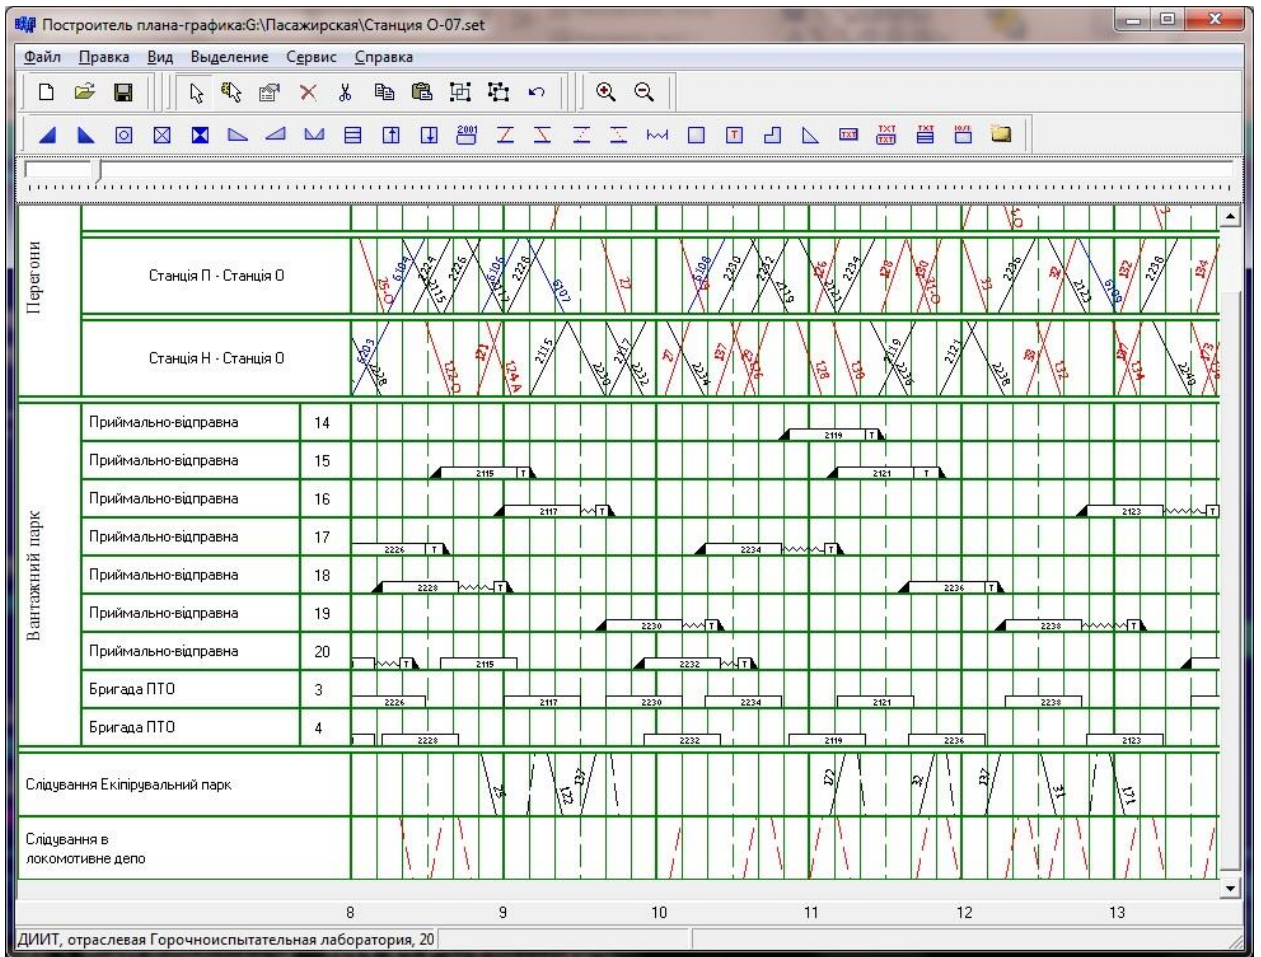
Построитель плана-графика:G:\Пасажирская\Станция О-07.set

Файл Правка Вид Выделение Сервис Справка

Перегони

Станція П - Станція О

Станція Н - Станція О

Вантажний парк

| Приймально-відправна | 14 |
|---|---|
| Приймально-відправна | 15 |
| Приймально-відправна | 16 |
| Приймально-відправна | 17 |
| Приймально-відправна | 18 |
| Приймально-відправна | 19 |
| Приймально-відправна | 20 |
| Бригада ПТО | 3 |
| Бригада ПТО | 4 |

2119 T
2115 T
2121 T
2117 T
2123 T
2226 T
2234 T
2228 T
2236 T
2230 T
2238 T
2115
2232 T
2226 2117 2230 2234 2121 2238
2228 2232 2119 2236 2123

Слідування Екіпірувальний парк

Слідування в локомотивне депо

8 9 10 11 12 13

ДИИТ, отраслевая Горочноиспытательная лаборатория, 20